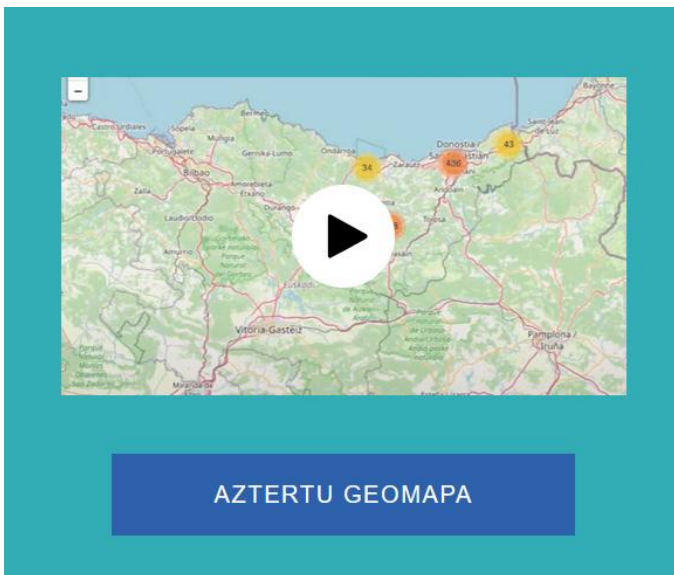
-

Bermeo
Castro Urdiales
Sopela
Mungia
Portugalete
Gernika-Lumo
Ondarroa
Zarautz
Donostia / San Sebastián
Bayonne
Saint-Jean-de-Luz
Bilbao
Amorebieta-Etxano
Zalla
Durango
Andoain
Laudio/Llodio
Tolosa
Amurrio
Euskadi
Vitoria-Gasteiz
Pamplona / Iruña
Miranda de Ebro
34
436
43